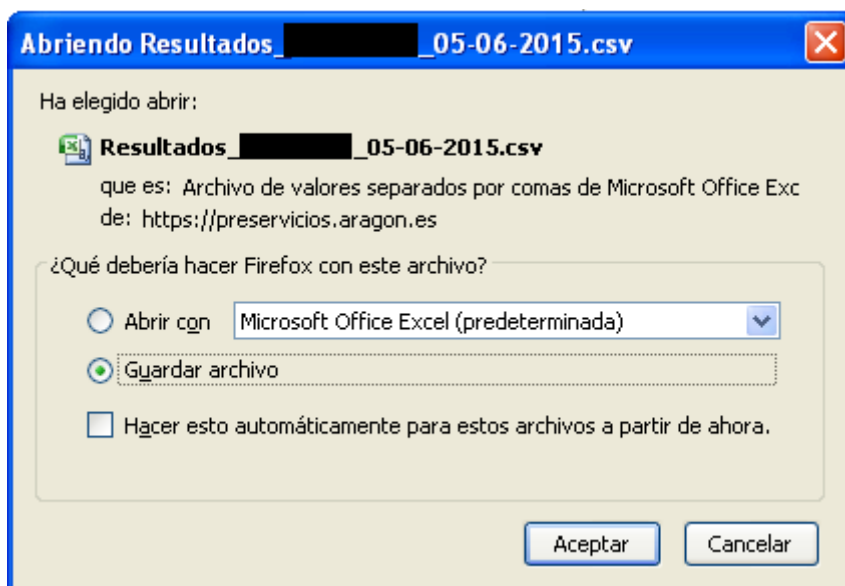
Abriendo Resultados_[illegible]_05-06-2015.csv

Ha elegido abrir:

Resultados_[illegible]_05-06-2015.csv

que es: Archivo de valores separados por comas de Microsoft Office Exc

de: https://preservicios.aragon.es

¿Qué debería hacer Firefox con este archivo?

Abrir con Microsoft Office Excel (predeterminada)

Guardar archivo

Hacer esto automáticamente para estos archivos a partir de ahora.

Aceptar Cancelar